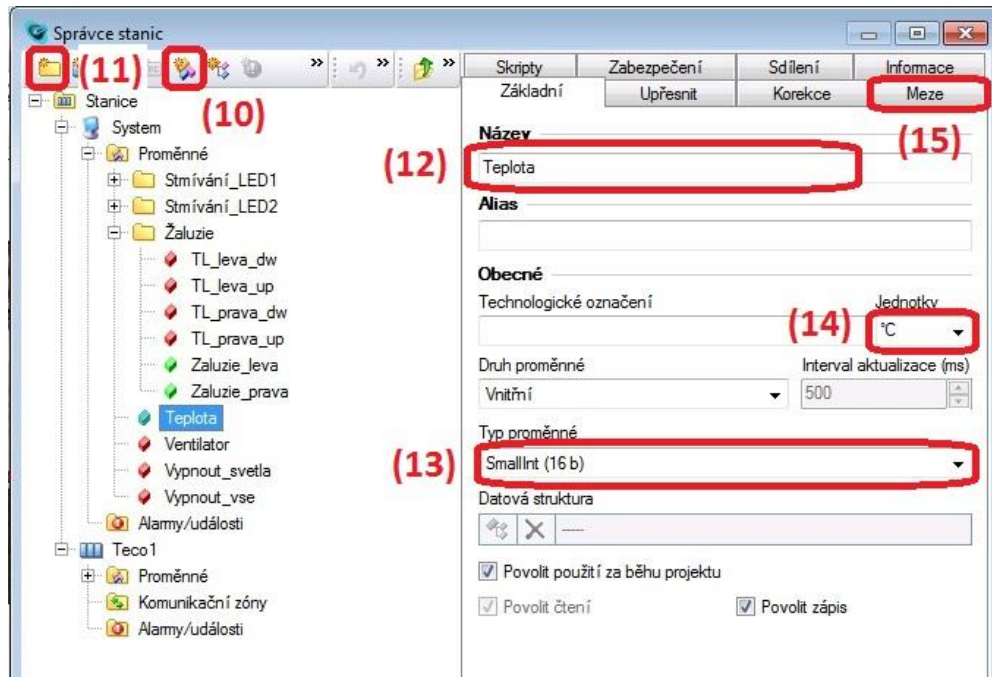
Správce stanic

(11)

(10)

Stanice
System
Proměnné
Stmívání_LED1
Stmívání_LED2
Žaluzie
TL_leva_dw
TL_leva_up
TL_prava_dw
TL_prava_up
Zaluzie_leva
Zaluzie_prava
Teplota
Ventilator
Vypnout_svetla
Vypnout_vse
Alarmy/události
Teco1
Proměnné
Komunikační zóny
Alarmy/události

Skripty | Zabezpečení | Sdílení | Informace
Základní | Upřesnit | Korekce | Meze

(15)

Název

(12)

Teplota

Alias

Obecné

Technologické označení

Jednotky

(14)

°C

Druh proměnné

Vnitřní

Interval aktualizace (ms)

500

Typ proměnné

(13)

SmallInt (16 b)

Datová struktura

----

Povolit použití za běhu projektu

Povolit čtení

Povolit zápis